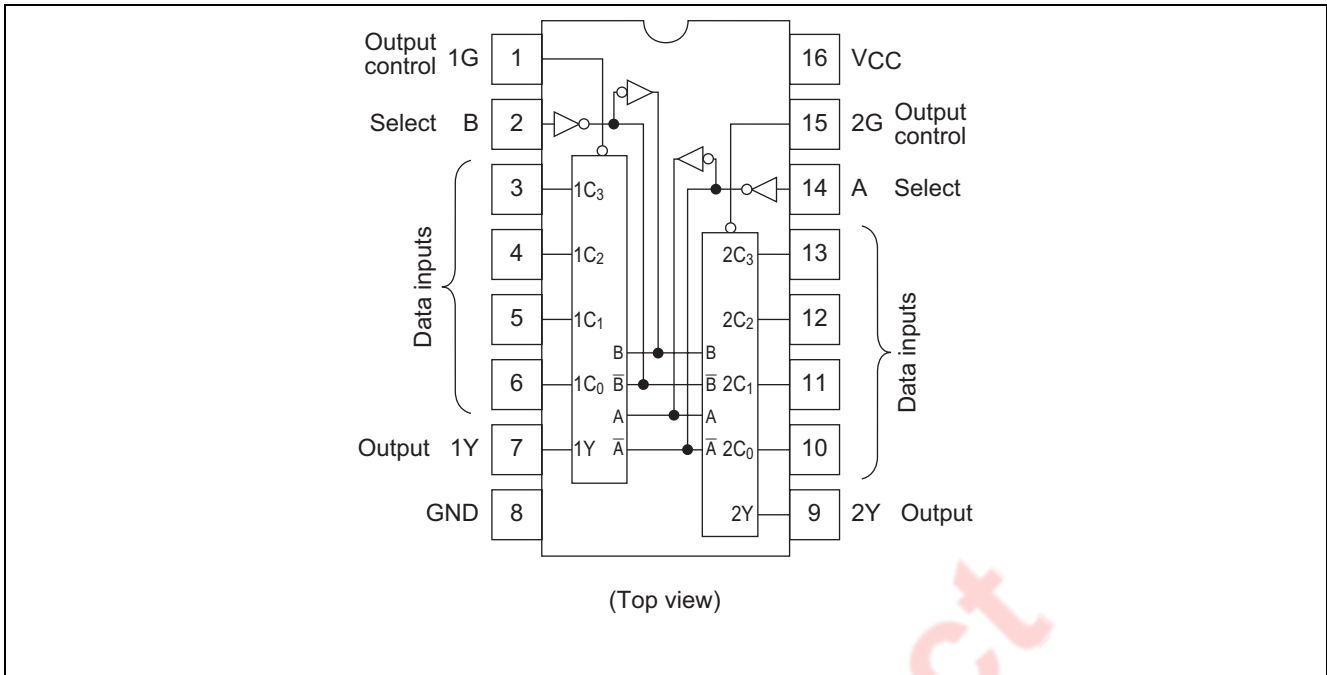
Output control 1G
1
16
$V_{CC}$
Select B
2
15
2G Output control
3
$1C_3$
14
A Select
4
$1C_2$
$2C_3$
13
Data inputs
5
$1C_1$
$2C_2$
12
Data inputs
B
B
6
$1C_0$
$\overline{B}$
$\overline{B}$
$2C_1$
11
A
A
Output 1Y
7
1Y
$\overline{A}$
$\overline{A}$
$2C_0$
10
GND
8
2Y
9
2Y Output

(Top view)